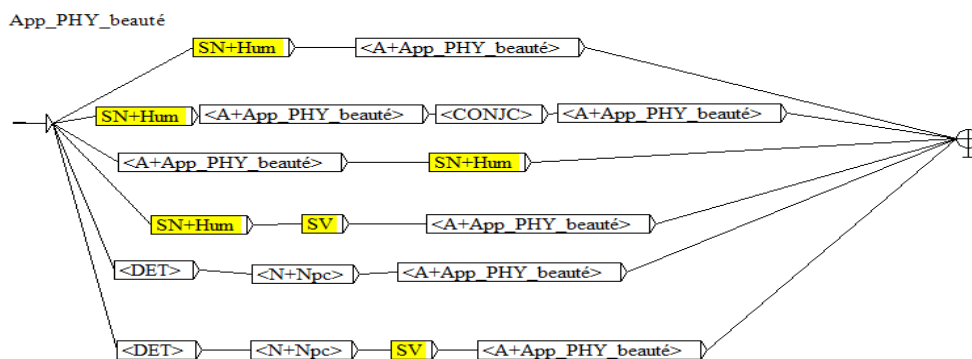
App_PHY_beauté

SN+Hum
<A+App_PHY_beauté>

SN+Hum
<A+App_PHY_beauté>
<CONJC>
<A+App_PHY_beauté>

<A+App_PHY_beauté>
SN+Hum

SN+Hum
SV
<A+App_PHY_beauté>

<DET>
<N+Npc>
<A+App_PHY_beauté>

<DET>
<N+Npc>
SV
<A+App_PHY_beauté>